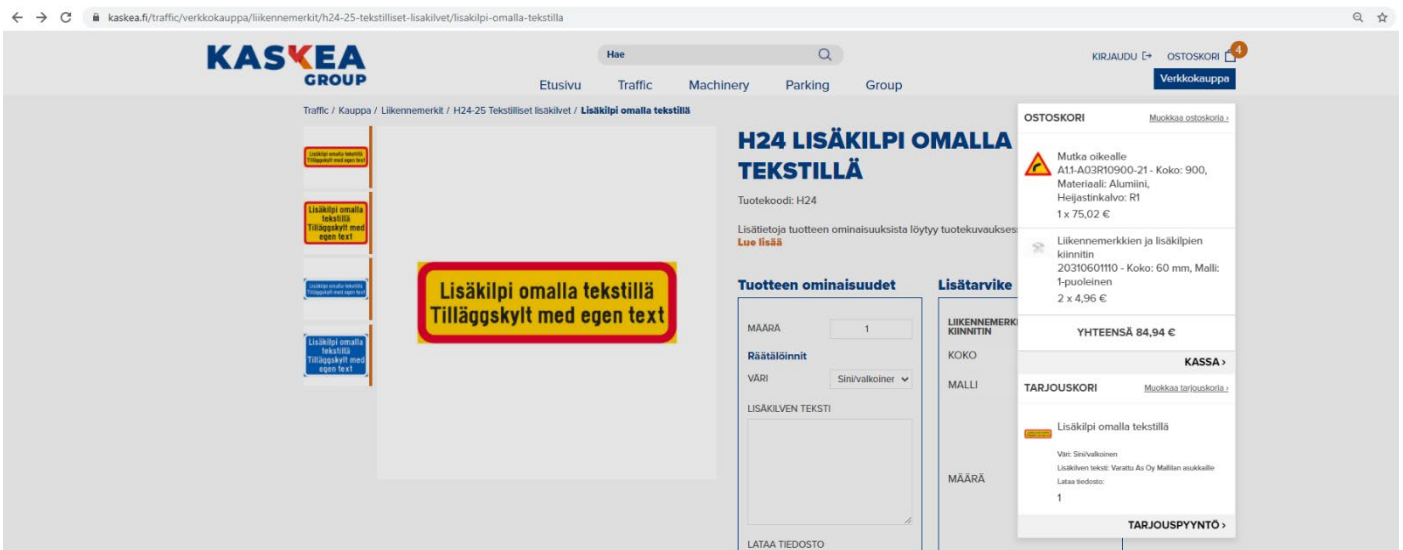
kaskea.fi/traffic/verkkokauppa/liikennemerkit/h24-25-tekstilliset-lisakilvet/lisakilpi-omalla-tekstilla

KASKEA GROUP

Hae

KIRJAUDU OSTOSKORI 4

Etusivu Traffic Machinery Parking Group

Verkkokauppa

Traffic / Kauppa / Liikennemerkit / H24-25 Tekstilliset lisäkilvet / Lisäkilpi omalla tekstillä

Lisäkilpi omalla tekstillä Tilläggskylt med egen text

Lisäkilpi omalla tekstillä Tilläggskylt med egen text

Lisäkilpi omalla tekstillä Tilläggskylt med egen text

Lisäkilpi omalla tekstillä Tilläggskylt med egen text

Lisäkilpi omalla tekstillä
Tilläggskylt med egen text

H24 LISÄKILPI OMALLA TEKSTILLÄ

Tuotekoodi: H24

Lisätietoja tuotteen ominaisuuksista löytyy tuotekuvaukses
Lue lisää

Tuotteen ominaisuudet

MÄÄRÄ 1

Räätälöinnit

VÄRI Sini/valkoinen

LISÄKILVEN TEKSTI

LATAA TIEDOSTO

Lisätarvike

LIIKENNEMERK KIINNITIN

KOKO

MALLI

MÄÄRÄ

OSTOSKORI Muokkaa ostoskoria ›

Mutka oikealle
A1.1-A03R10900-21 - Koko: 900, Materiaali: Alumiini, Heijastinkalvo: R1
1 x 75,02 €

Liikennemerkkien ja lisäkilpien kiinnitin
20310601110 - Koko: 60 mm, Malli: 1-puoleinen
2 x 4,96 €

YHTEENSÄ 84,94 €

KASSA ›

TARJOUSKORI Muokkaa tarjouskoria ›

Lisäkilpi omalla tekstillä

Väri: Sini/valkoinen
Lisäkilven teksti: Varattu As Oy Mallilan asukkaille
Lataa tiedosto:
1

TARJOUSPYYNTÖ ›